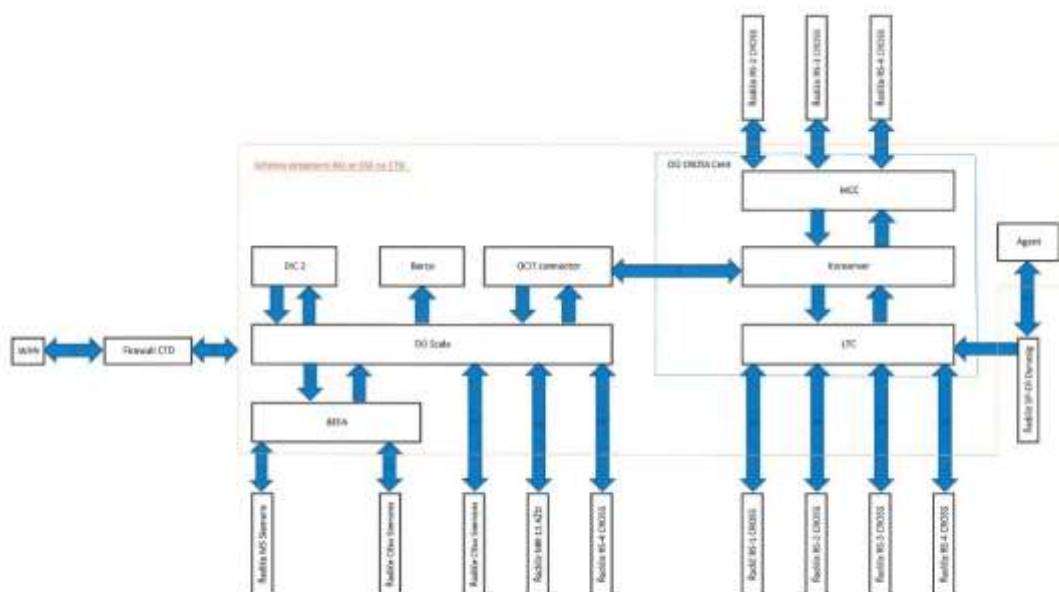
Radiála RS-2 CROSS
Radiála RS-3 CROSS
Radiála RS-4 CROSS

Schéma propojení ŘIS se DSE na CTD

DS CROSS Core

MCC

DIC 2

Barco

OCIT connector

Xxxserver

Agent

WAN

Firewall CTD

DS Scala

LTC

Radiála SP-DS Demelog

BEFA

Radiála MS Siemens
Radiála Ofex Siemens
Radiála Ofex Siemens
Radiála Inét 11 AZD
Radiála RS-4 CROSS
Radiála RS-1 CROSS
Radiála RS-2 CROSS
Radiála RS-3 CROSS
Radiála RS-4 CROSS